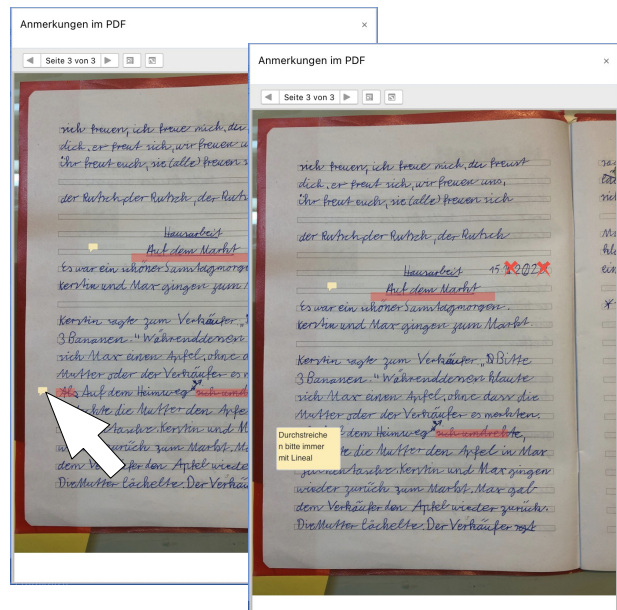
Anmerkungen im PDF ×

Seite 3 von 3

mich freuen, ich freue mich, du freust dich, er freut sich, wir freuen u ihr freut euch, sie (alle) freuen s

der Rutsch, der Rutsch, der Rut

Hausarbeit
Auf dem Markt

Es war ein schöner Samstagmorgen Kerstin und Max gingen zum M

Kerstin sagte zum Verkäufer „ 3 Bananen.“ Währenddenen sich Max einen Apfel, ohne d Mutter oder der Verkäufer es m Als Auf dem Heimweg sah endecke die Mutter den Apfel zurück. Kerstin und M zurück zum Markt. Ma dem Verkäufer den Apfel wieder Die Mutter Lächelte. Der Verkä

Anmerkungen im PDF ×

Seite 3 von 3

mich freuen, ich freue mich, du freust dich, er freut sich, wir freuen uns, ihr freut euch, sie (alle) freuen sich

der Rutsch, der Rutsch, der Rutsch

Hausarbeit
Auf dem Markt
15.12.202

Es war ein schöner Samstagmorgen. Kerstin und Max gingen zum Markt.

Kerstin sagte zum Verkäufer „Bitte 3 Bananen.“ Währenddenen klaute sich Max einen Apfel, ohne dass die Mutter oder der Verkäufer es merkten. Auf dem Heimweg sah endeckte die Mutter den Apfel in Max Jackentasche. Kerstin und Max gingen wieder zurück zum Markt. Max gab dem Verkäufer den Apfel wieder zurück. Die Mutter Lächelte. Der Verkäufer sagt

Durchstreichen bitte immer mit Lineal